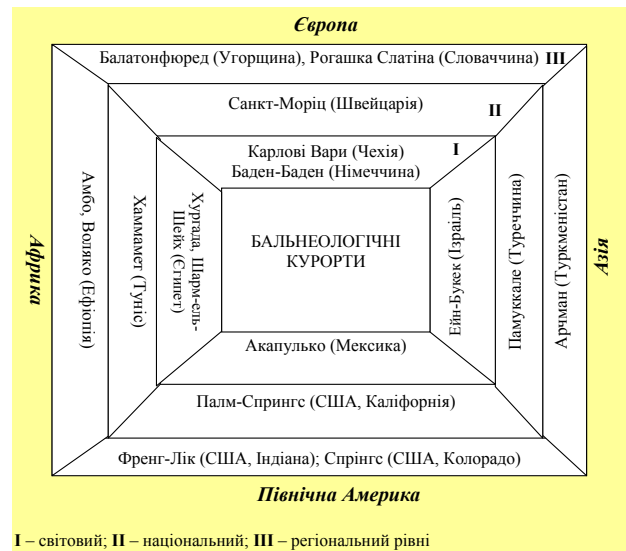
Європа

Балатонфюред (Угорщина), Рогашка Слатіна (Словаччина) III

Санкт-Моріц (Швейцарія) II

Карлові Вари (Чехія)
Баден-Баден (Німеччина) I

Африка

Амбо, Воляко (Ефіопія)

Хаммамет (Туніс)

Хургада, Шарм-ель-Шейх (Єгипет)

БАЛЬНЕОЛОГІЧНІ КУРОРТИ

Ейн-Букек (Ізраїль)

Памуккале (Туреччина)

Арчман (Туркменістан)

Азія

Акапулько (Мексика)

Палм-Спрингс (США, Каліфорнія)

Френг-Лік (США, Індіана); Спрінгс (США, Колорадо)

Північна Америка

I – світовий; II – національний; III – регіональний рівні